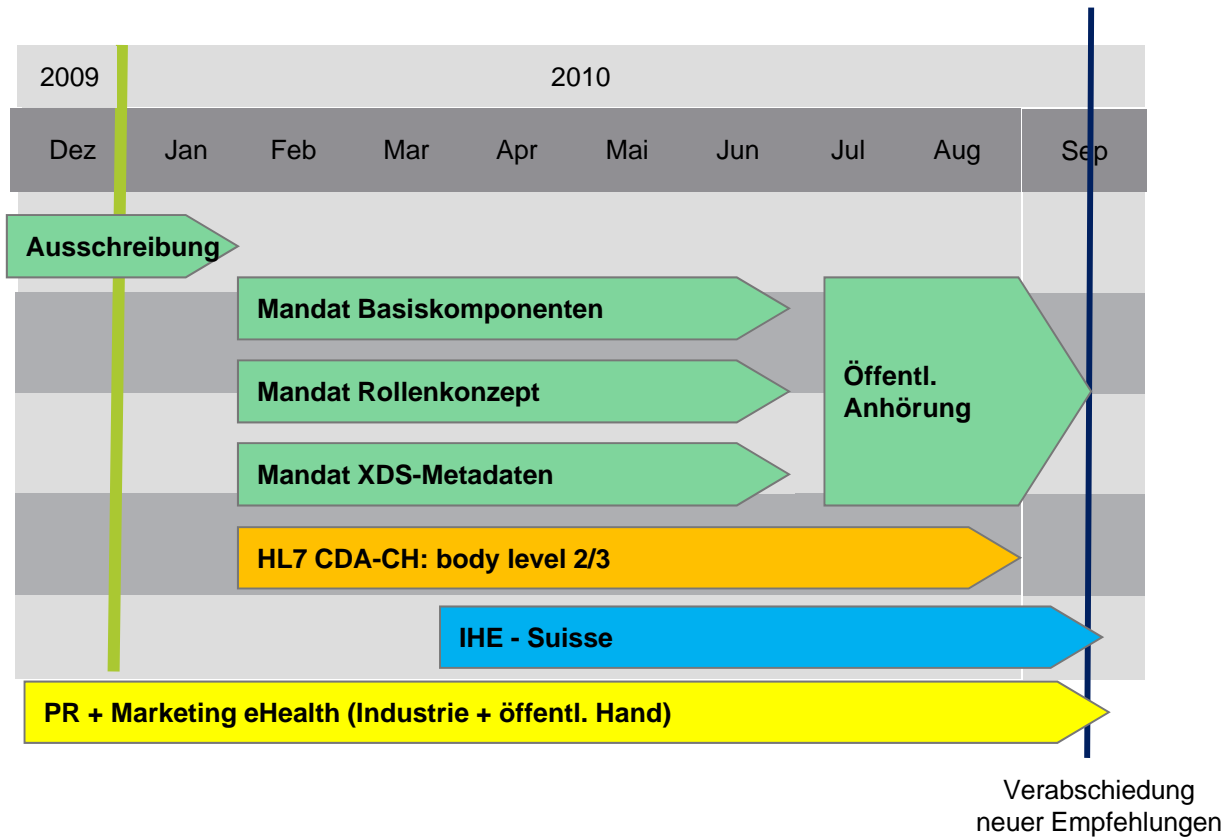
2009

2010

| Dez | Jan | Feb | Mar | Apr | Mai | Jun | Jul | Aug | Sep |
|---|---|---|---|---|---|---|---|---|---|

Ausschreibung

Mandat Basiskomponenten

Mandat Rollenkonzept

Mandat XDS-Metadaten

Öffentl. Anhörung

HL7 CDA-CH: body level 2/3

IHE - Suisse

PR + Marketing eHealth (Industrie + öffentl. Hand)

Verabschiedung neuer Empfehlungen